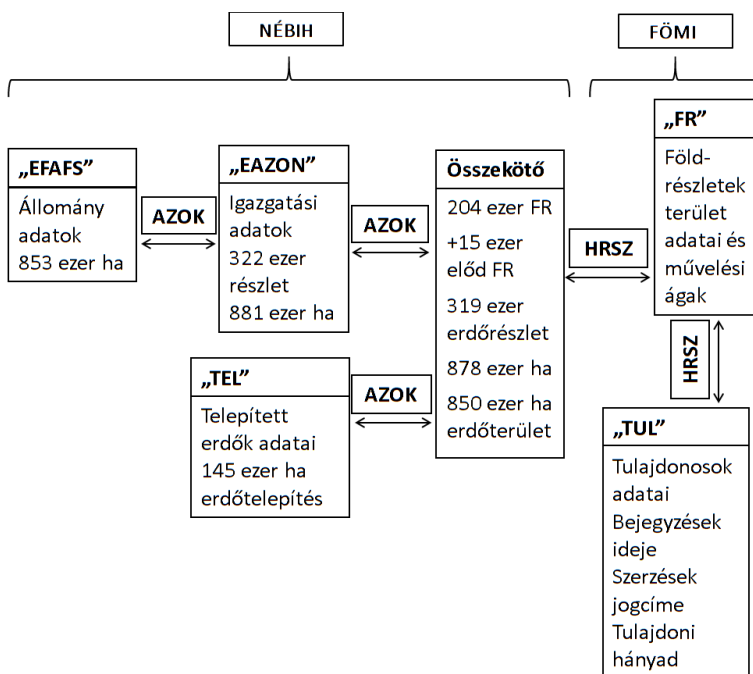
NÉBIH

FÖMI

„EFAFS”
Állomány adatok
853 ezer ha

AZOK

„EAZON”
Igazgatási adatok
322 ezer részlet
881 ezer ha

AZOK

Összekötő
204 ezer FR
+15 ezer elődFR
319 ezer erdőrészlet
878 ezer ha
850 ezer ha erdőterület

HRSZ

„FR”
Földrészletek terület adatai és művelési ágak

HRSZ

„TEL”
Telepített erdők adatai
145 ezer ha erdőtelepítés

AZOK

„TUL”
Tulajdonosok adatai
Bejegyzések ideje
Szerzések jogcíme
Tulajdoni hányad